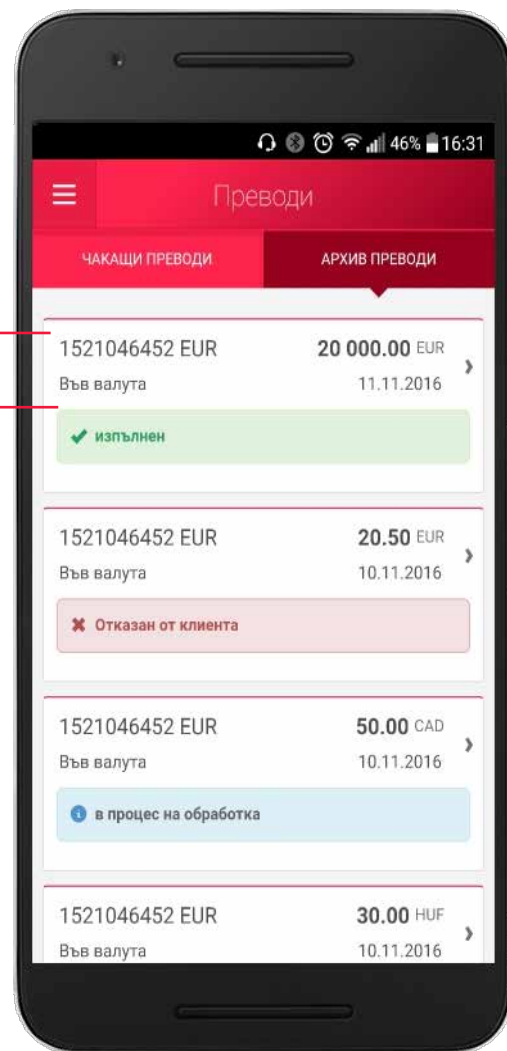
46% 16:31

Преводи

ЧАКАЩИ ПРЕВОДИ

АРХИВ ПРЕВОДИ

1521046452 EUR
20 000.00 EUR
Във валута
11.11.2016
изпълнен

1521046452 EUR
20.50 EUR
Във валута
10.11.2016
Отказан от клиента

1521046452 EUR
50.00 CAD
Във валута
10.11.2016
в процес на обработка

1521046452 EUR
30.00 HUF
Във валута
10.11.2016